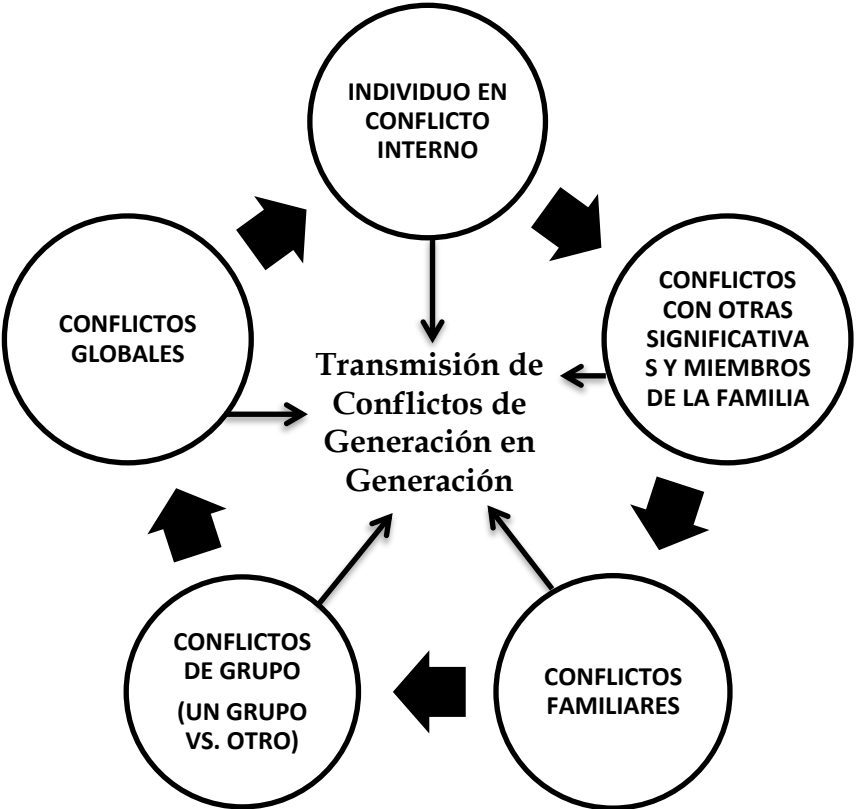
INDIVIDUO EN CONFLICTO INTERNO

CONFLICTOS CON OTRAS SIGNIFICATIVA S Y MIEMBROS DE LA FAMILIA

CONFLICTOS FAMILIARES

CONFLICTOS DE GRUPO

(UN GRUPO VS. OTRO)

CONFLICTOS GLOBALES

Transmisión de Conflictos de Generación en Generación